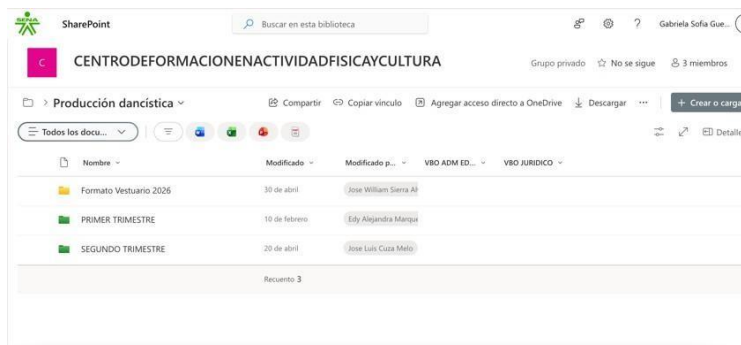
SENA

SharePoint

Buscar en esta biblioteca

Gabriela Sofia Gue...

C

CENTRODEFORMACIONENACTIVIDADFISICAYCULTURA

Grupo privado ☆ No se sigue 3 miembros

> Producción dancística ⌄

Compartir Copiar vínculo Agregar acceso directo a OneDrive Descargar ··· + Crear o carga

Todos los docu... ⌄

Detalle

| Nombre ⌄ | Modificado ⌄ | Modificado p... ⌄ | VBO ADM ED... ⌄ | VBO JURIDICO ⌄ |
|---|---|---|---|---|
| Formato Vestuario 2026 | 30 de abril | Jose William Sierra Al | | |
| PRIMER TRIMESTRE | 10 de febrero | Edy Alejandra Marque | | |
| SEGUNDO TRIMESTRE | 20 de abril | Jose Luis Cuza Melo | | |
| | Recuento 3 | | | |